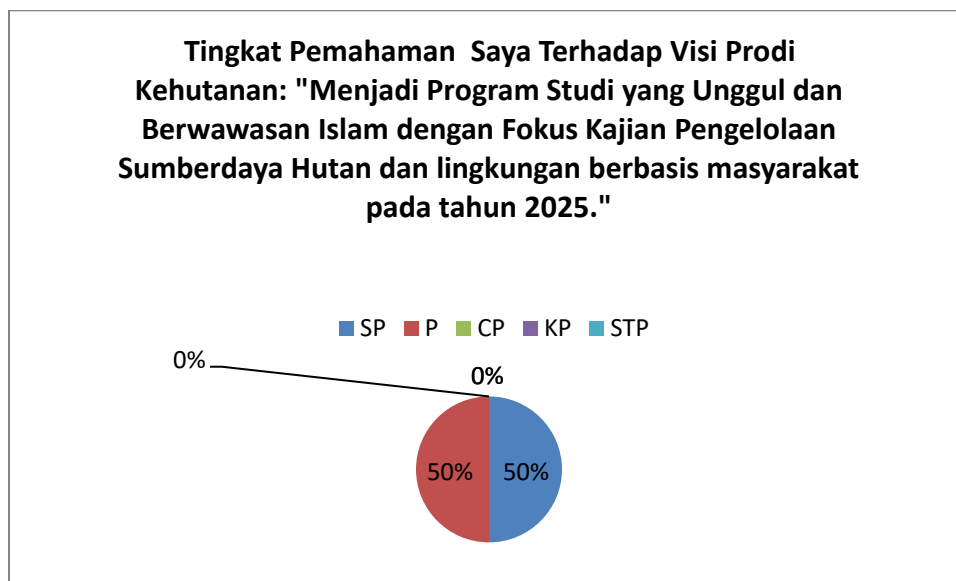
Tingkat Pemahaman Saya Terhadap Visi Prodi Kehutanan: "Menjadi Program Studi yang Unggul dan Berwawasan Islam dengan Fokus Kajian Pengelolaan Sumberdaya Hutan dan lingkungan berbasis masyarakat pada tahun 2025."

SP P CP KP STP

0%

0%

50%

50%